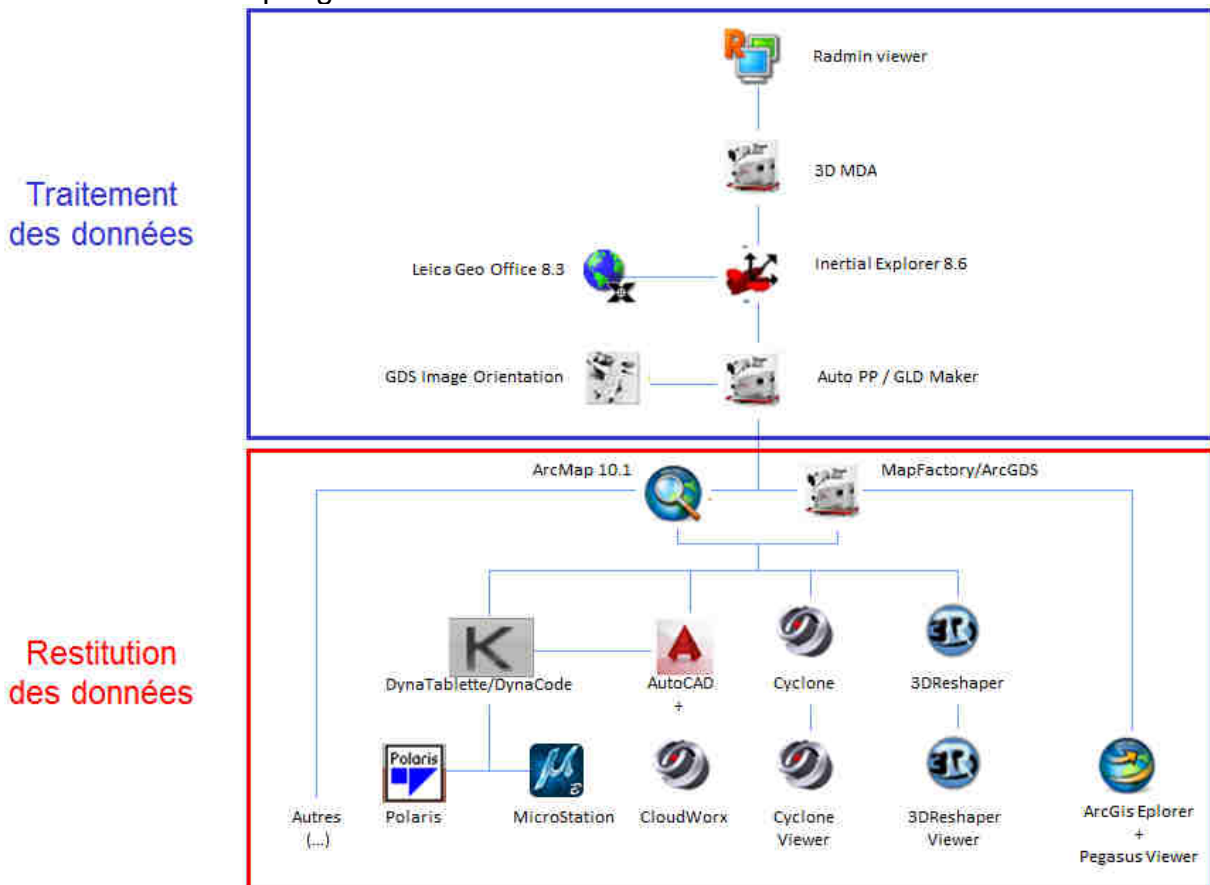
Traitement des données

Radmin viewer

3D MDA

Leica Geo Office 8.3

Inertial Explorer 8.6

GDS Image Orientation

Auto PP / GLD Maker

Restitution des données

ArcMap 10.1

MapFactory/ArcGDS

DynaTablette/DynaCode

AutoCAD +

Cyclone

3DReshaper

Autres (...)

Polaris

Polaris

MicroStation

CloudWorx

Cyclone Viewer

3DReshaper Viewer

ArcGis Eplorer + Pegasus Viewer